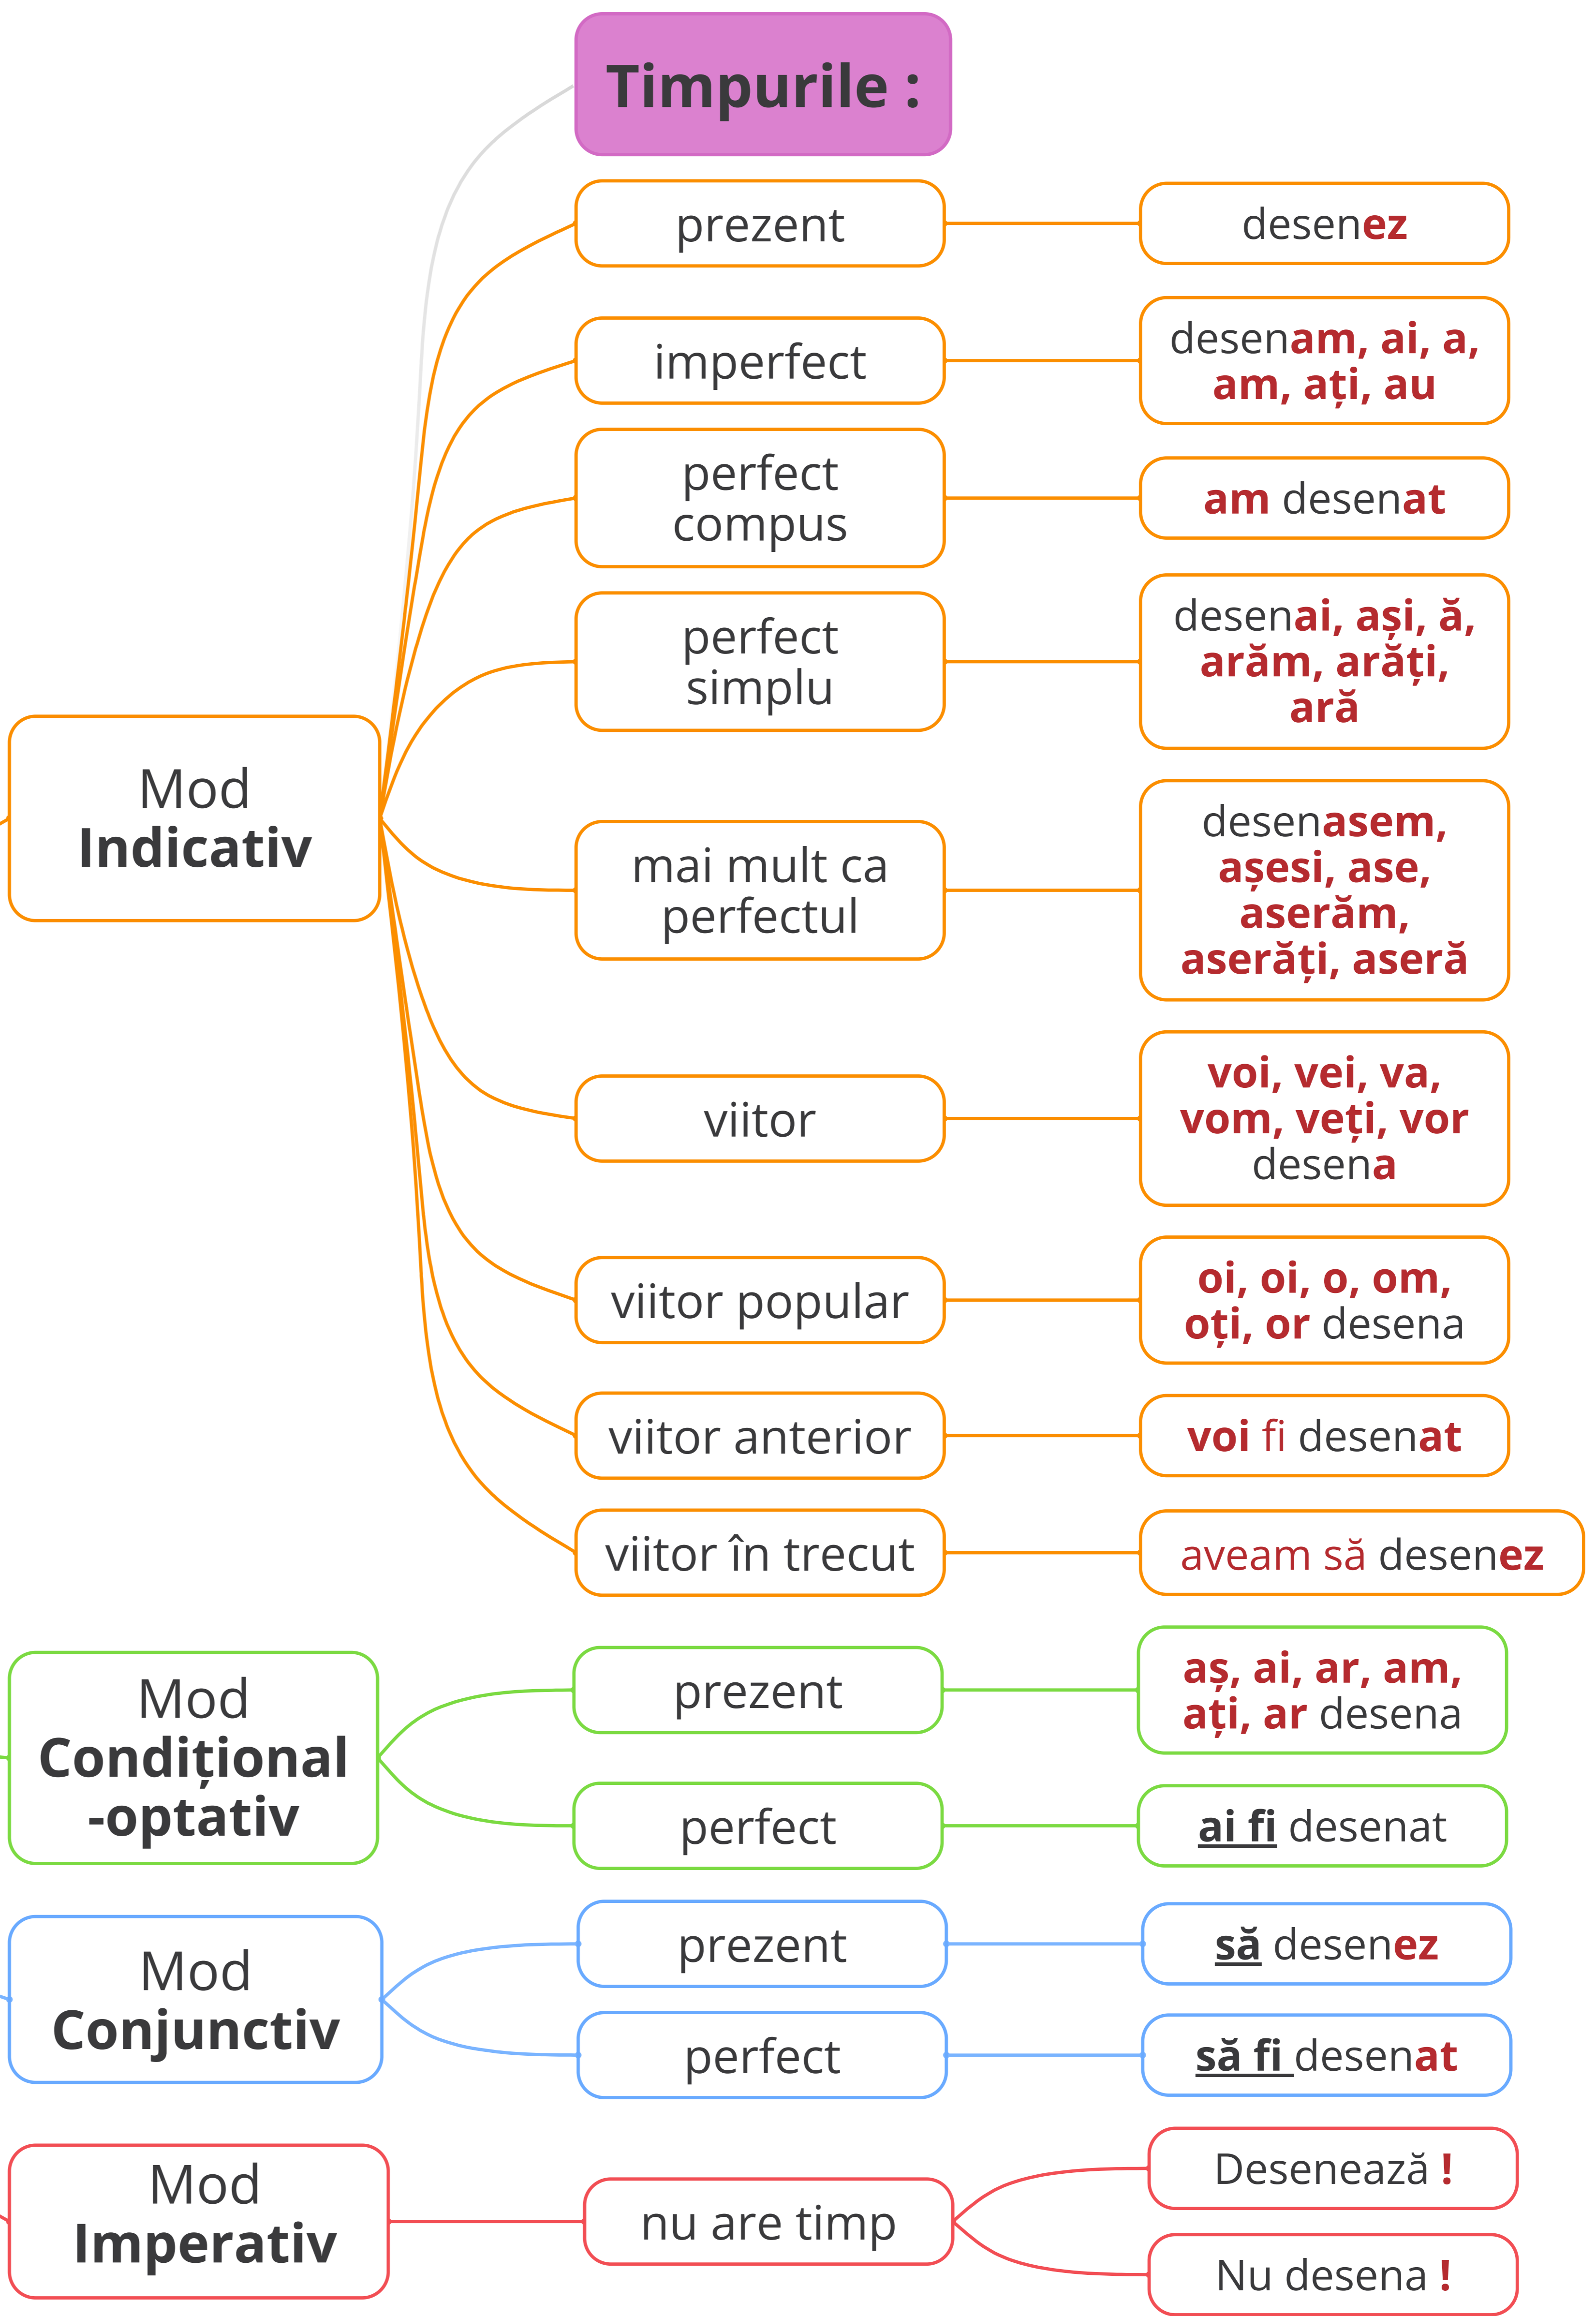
Timpurile :

Mod Indicativ

prezent — desenez

imperfect — desenam, ai, a, am, ați, au

perfect compus — am desenat

perfect simplu — desenai, ași, ă, arăm, arăți, ară

mai mult ca perfectul — desenasem, așesi, ase, aserăm, aserăți, aseră

viitor — voi, vei, va, vom, veți, vor desena

viitor popular — oi, oi, o, om, oți, or desena

viitor anterior — voi fi desenat

viitor în trecut — aveam să desenez

Mod Condițional -optativ

prezent — aș, ai, ar, am, ați, ar desena

perfect — ai fi desenat

Mod Conjunctiv

prezent — să desenez

perfect — să fi desenat

Mod Imperativ

nu are timp — Desenează ! — Nu desena !